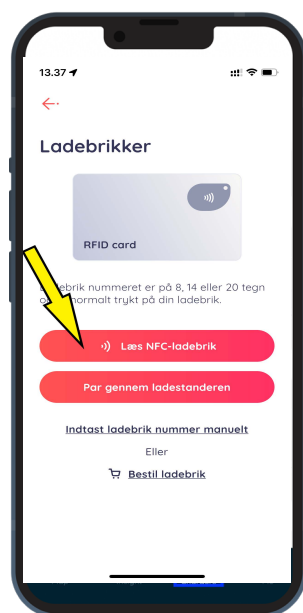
13.37

Ladebrikker

RFID card

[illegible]ebrik nummeret er på 8, 14 eller 20 tegn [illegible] normalt trykt på din ladebrik.

Læs NFC-ladebrik

Par gennem ladestanderen

Indtast ladebrik nummer manuelt

Eller

Bestil ladebrik